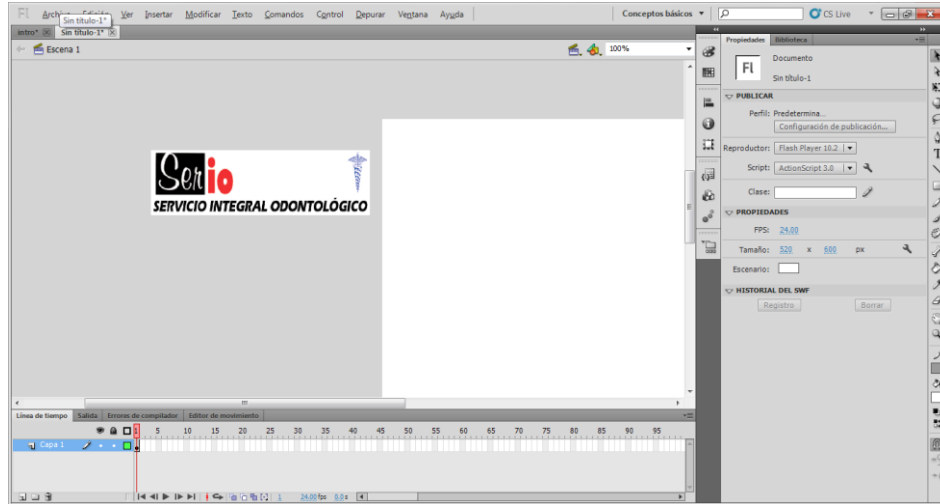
Fl Archivo Sin título-1* Ver Insertar Modificar Texto Comandos Control Depurar Ventana Ayuda

Conceptos básicos ▾

CS Live

intro* Sin título-1*

Escena 1

100%

Ser io

SERVICIO INTEGRAL ODONTOLÓGICO

Propiedades Biblioteca

Fl

Documento

Sin título-1

PUBLICAR

Perfil: Predetermina...

Configuración de publicación...

Reproductor: Flash Player 10.2

Script: ActionScript 3.0

Clase:

PROPIEDADES

FPS: 24.00

Tamaño: 520 x 600 px

Escenario:

HISTORIAL DEL SWF

Registro

Borrar

Línea de tiempo Salida Errores de compilador Editor de movimiento

5 10 15 20 25 30 35 40 45 50 55 60 65 70 75 80 85 90 95

Capa 1

1 24.00 fps 0.0 s